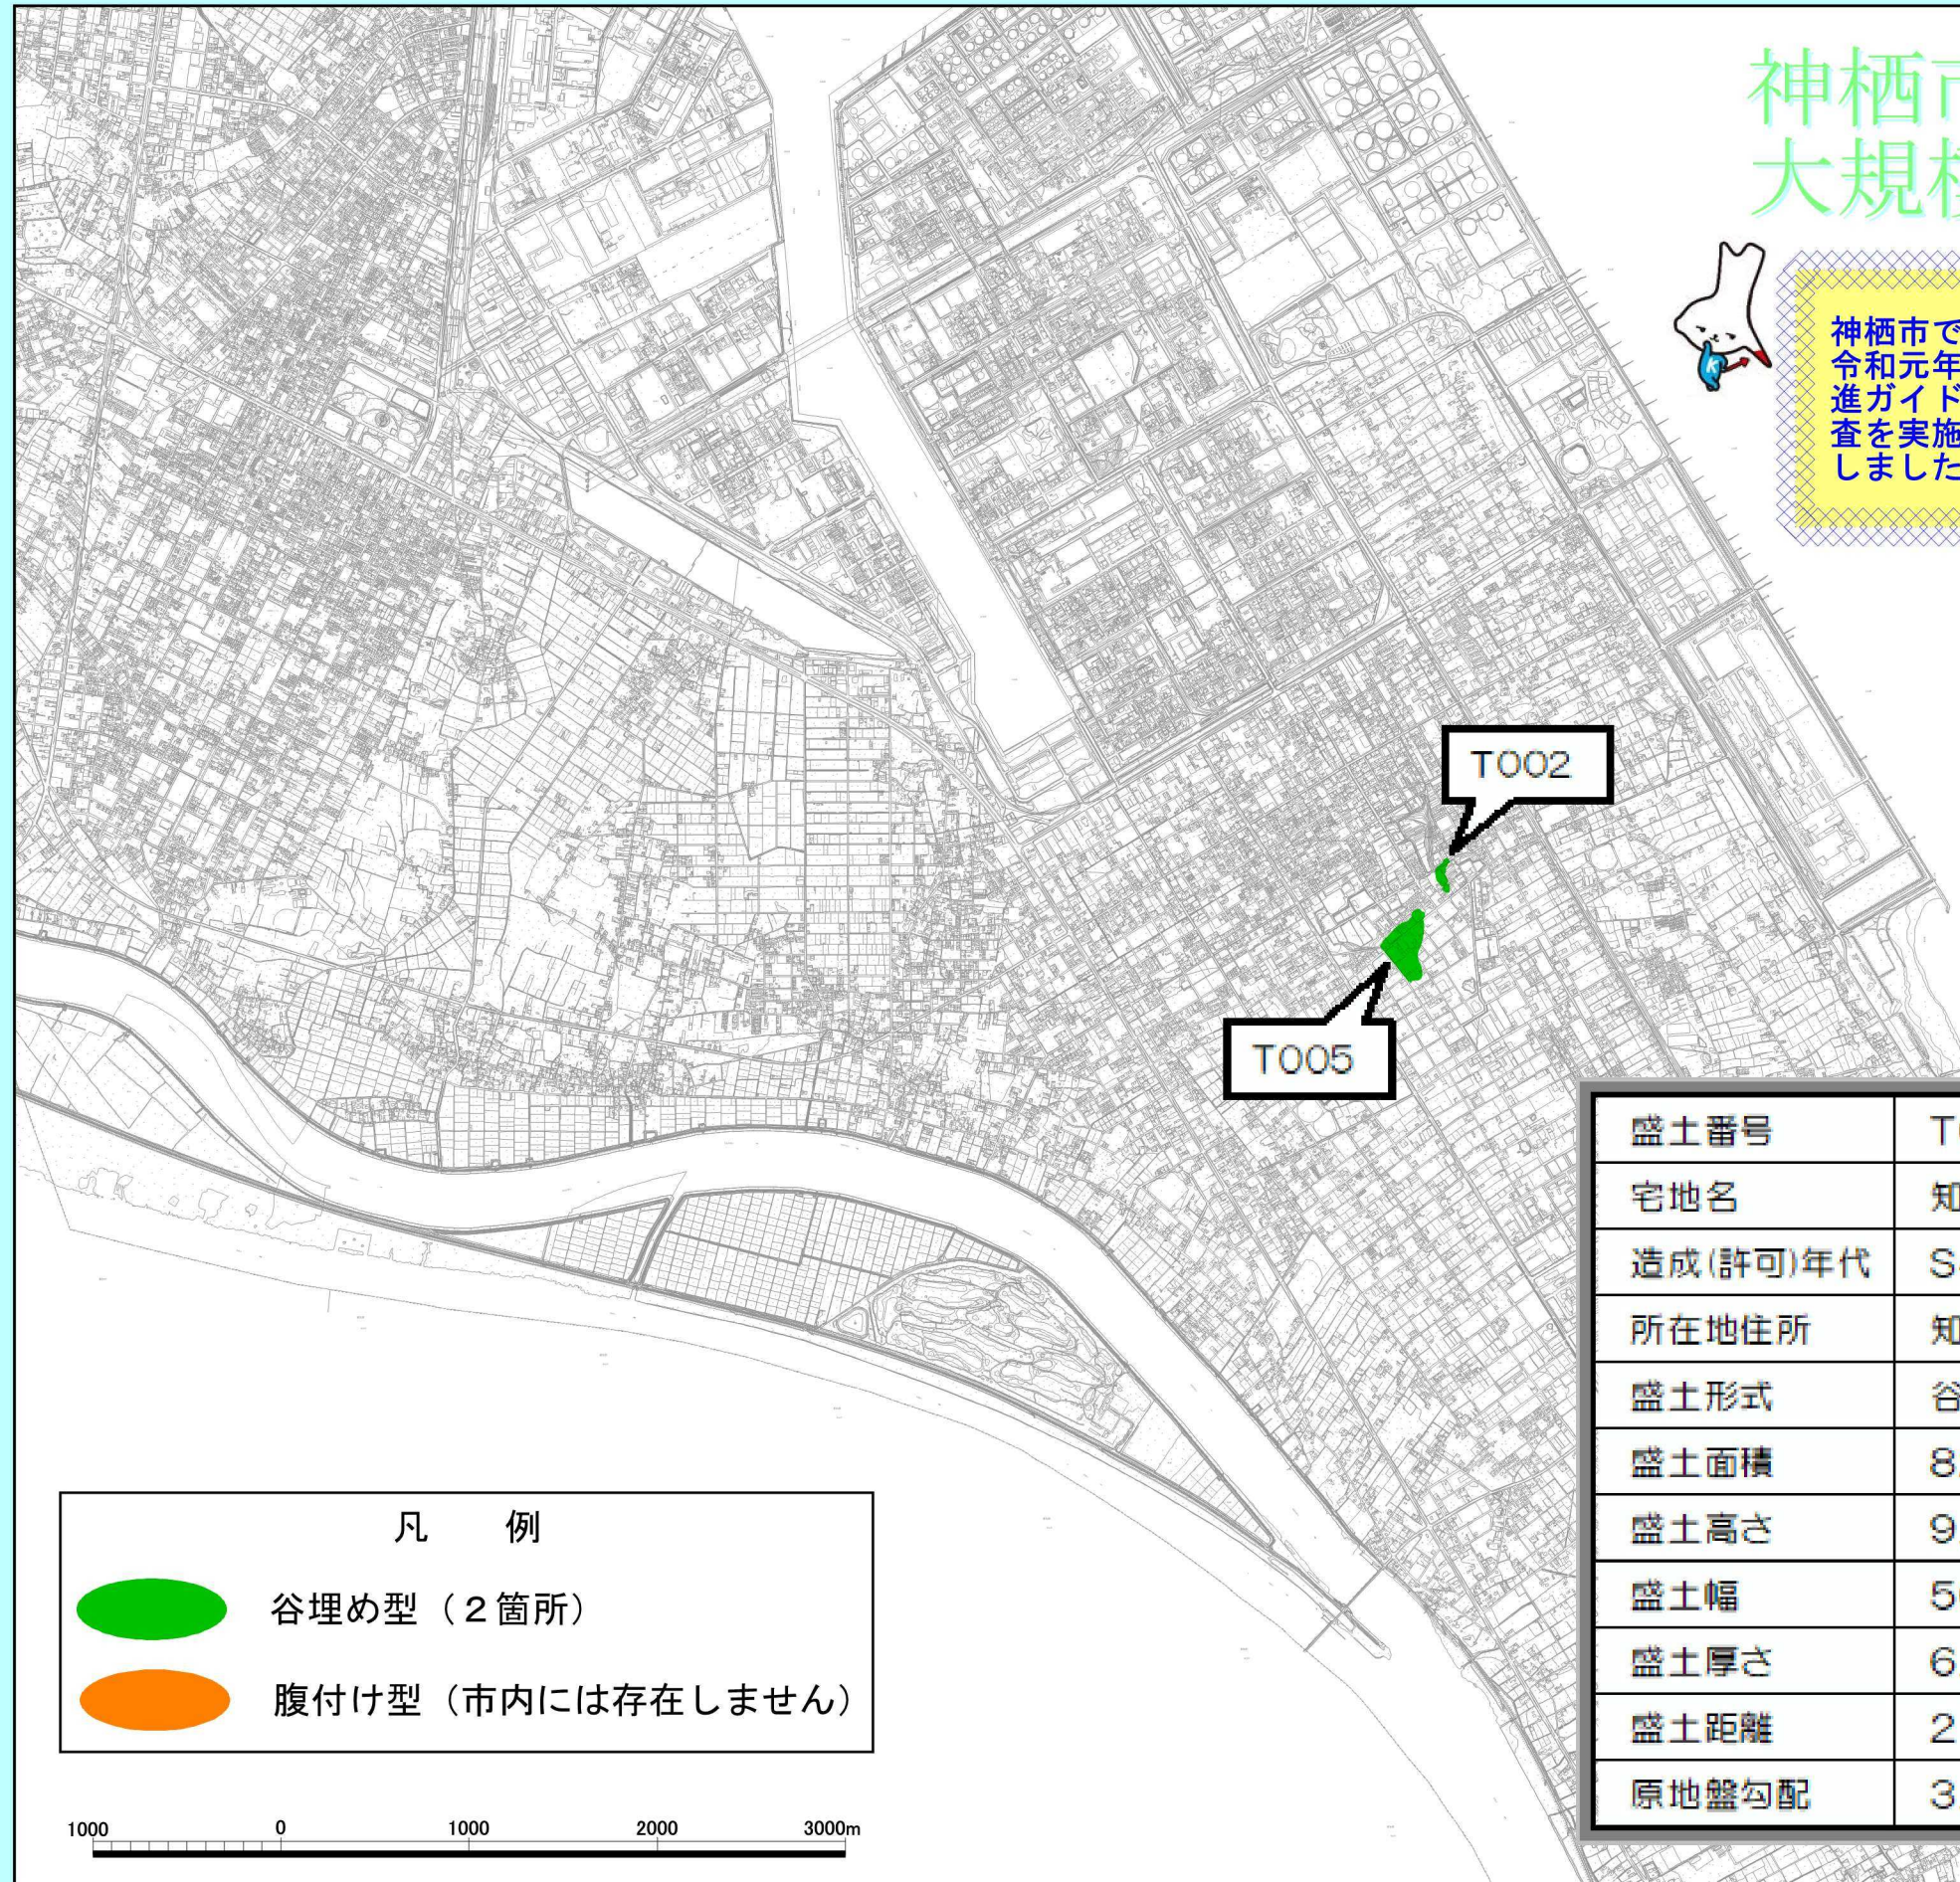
神栖市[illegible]
大規模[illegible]

神栖市で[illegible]
令和元年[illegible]
進ガイド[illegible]
査を実施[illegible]
しました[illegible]

T002

T005

| 盛土番号 | T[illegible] |
|---|---|
| 宅地名 | 知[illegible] |
| 造成(許可)年代 | S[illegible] |
| 所在地住所 | 知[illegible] |
| 盛土形式 | 谷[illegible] |
| 盛土面積 | 8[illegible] |
| 盛土高さ | 9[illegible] |
| 盛土幅 | 5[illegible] |
| 盛土厚さ | 6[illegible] |
| 盛土距離 | 2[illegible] |
| 原地盤勾配 | 3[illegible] |

凡　例
谷埋め型（2箇所）
腹付け型（市内には存在しません）

1000　0　1000　2000　3000m